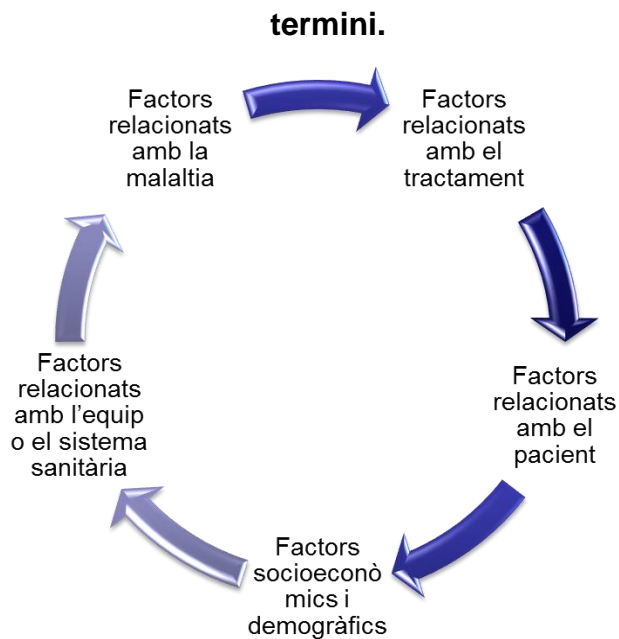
termini.

Factors relacionats amb la malaltia

Factors relacionats amb el tractament

Factors relacionats amb el pacient

Factors socioeconòmics i demogràfics

Factors relacionats amb l'equip o el sistema sanitària